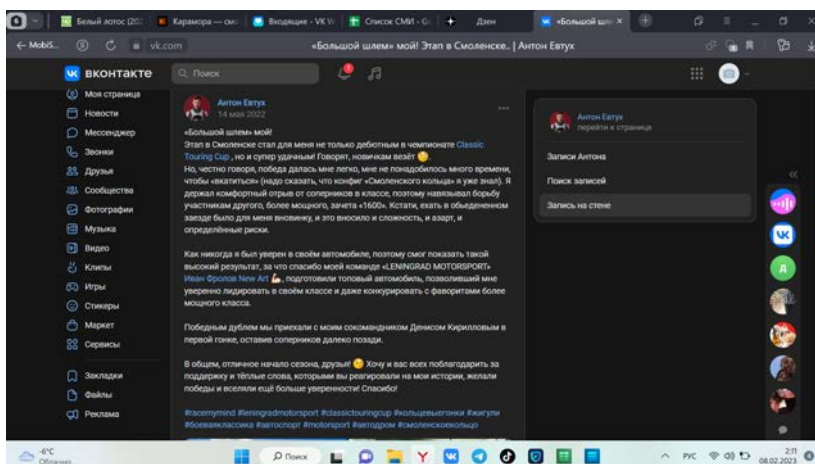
Белый лотос (20 | Карамора — смо | Входящие - VK W | Список СМИ - G | Дзен | «Большой шл

← MobiS... vk.com «Большой шлем» мой! Этап в Смоленске.. | Антон Евтух

ВКОНТАКТЕ Поиск

Моя страница
Новости
Мессенджер
Звонки
Друзья
Сообщества
Фотографии
Музыка
Видео
Клипы
Игры
Стикеры
Маркет
Сервисы

Закладки
Файлы
Реклама

Антон Евтух
14 мая 2022

«Большой шлем» мой!
Этап в Смоленске стал для меня не только дебютным в чемпионате Classic Touring Cup , но и супер удачным! Говорят, новичкам везёт 😉
Но, честно говоря, победа далась мне легко, мне не понадобилось много времени, чтобы «вкатиться» (надо сказать, что конфиг «Смоленского кольца» я уже знал). Я держал комфортный отрыв от соперников в классе, поэтому навязывал борьбу участникам другого, более мощного, зачета «1600». Кстати, ехать в объединенном заезде было для меня вновинку, и это вносило и сложность, и азарт, и определённые риски.

Как никогда я был уверен в своём автомобиле, поэтому смог показать такой высокий результат, за что спасибо моей команде «LENINGRAD MOTORSPORT» Иван Фролов New Art 💪, подготовили топовый автомобиль, позволивший мне уверенно лидировать в своём классе и даже конкурировать с фаворитами более мощного класса.

Победным дублем мы приехали с моим сокомандником Денисом Кирилловым в первой гонке, оставив соперников далеко позади.

В общем, отличное начало сезона, друзья! 😉 Хочу и вас всех поблагодарить за поддержку и тёплые слова, которыми вы реагировали на мои истории, желали победы и вселяли ещё больше уверенности! Спасибо!

#racemymind #leningradmotorsport #classictouringcup #кольцевыегонки #жигули #боевиаяклассика #автоспорт #motorsport #автодром #смоленскоекольцо

Антон Евтух
перейти к странице

Записи Антона
Поиск записей
Запись на стене

-6°C
Облачно
Поиск
РУС 2:11
08.02.2023